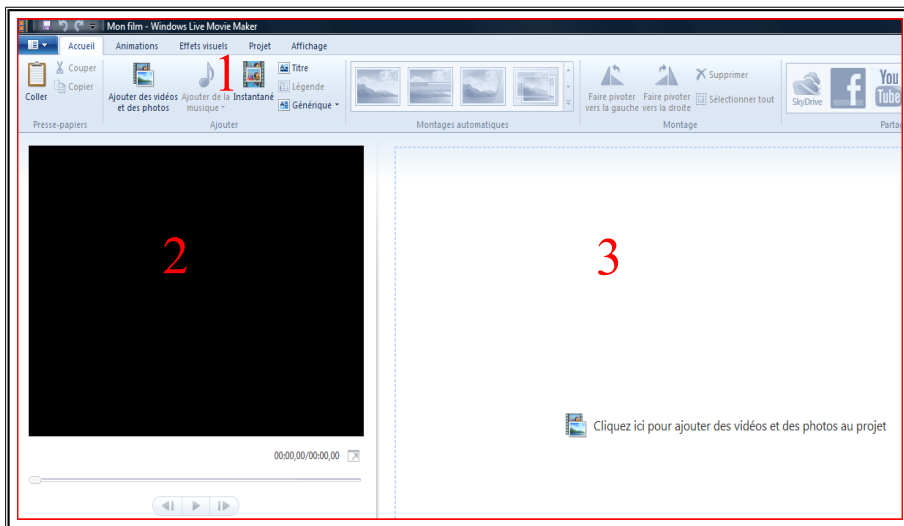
Mon film - Windows Live Movie Maker

Accueil Animations Effets visuels Projet Affichage

Coller Couper Copier Presse-papiers

Ajouter des vidéos et des photos Ajouter de la musique 1 Instantané Titre Légende Générique Ajouter

Montages automatiques

Faire pivoter vers la gauche Faire pivoter vers la droite Supprimer Sélectionner tout Montage

SkyDrive You Tube Parta

2

00:00,00/00:00,00

3

Cliquez ici pour ajouter des vidéos et des photos au projet